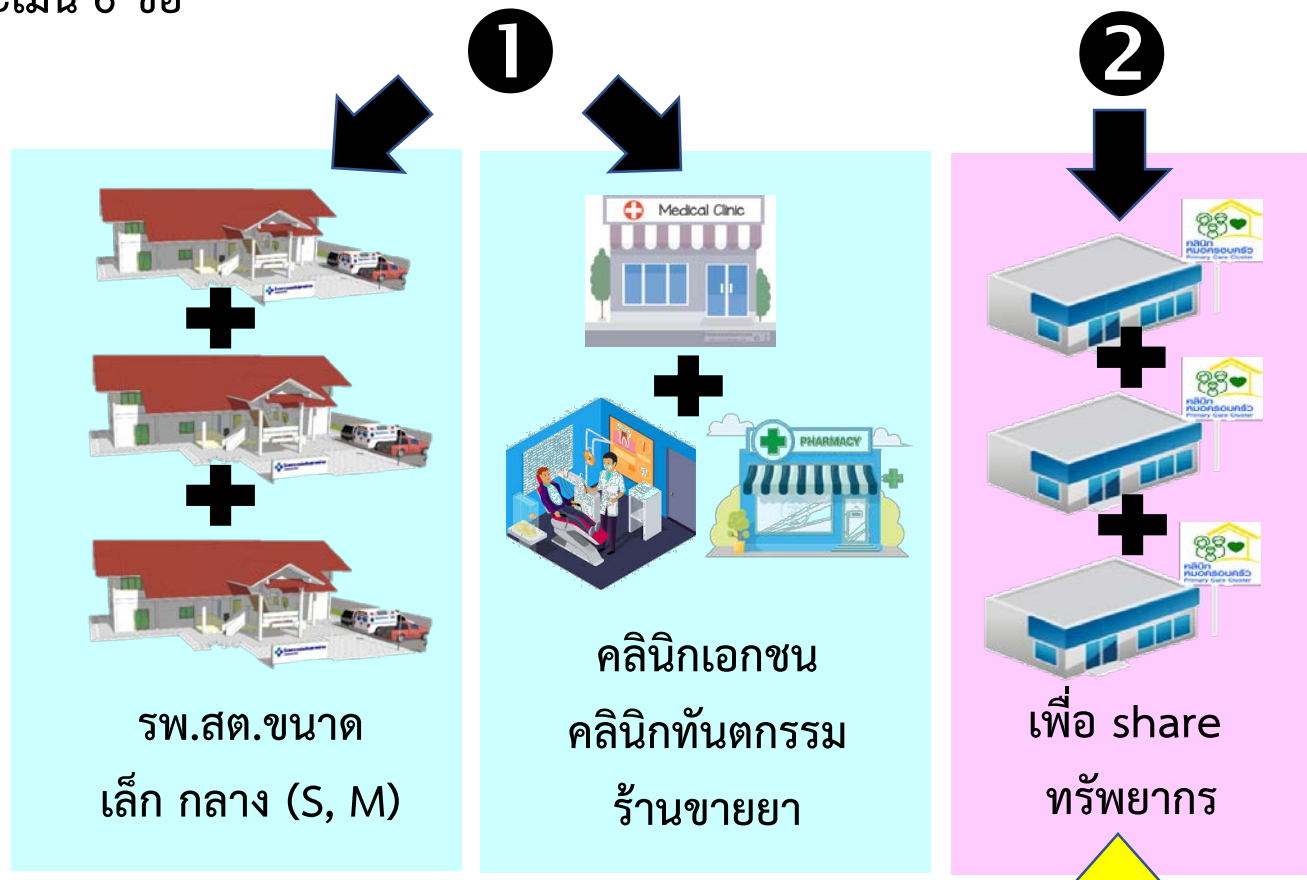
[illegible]

❶

❷

Medical Clinic

PHARMACY

คลินิก หมอครอบครัว Primary Care Cluster

คลินิก หมอครอบครัว Primary Care Cluster

คลินิก หมอครอบครัว Primary Care Cluster

รพ.สต.ขนาด เล็ก กลาง (S, M)

คลินิกเอกชน คลินิกทันตกรรม ร้านขายยา

เพื่อ share ทรัพยากร